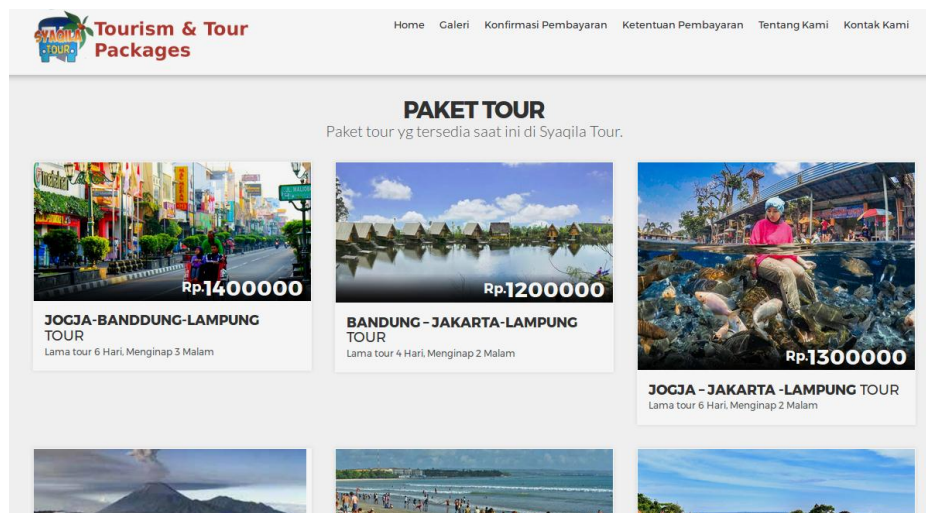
SYAQILA TOUR

Tourism & Tour Packages

Home Galeri Konfirmasi Pembayaran Ketentuan Pembayaran Tentang Kami Kontak Kami

PAKET TOUR

Paket tour yg tersedia saat ini di Syaqila Tour.

Rp.1400000

JOGJA-BANDDUNG-LAMPUNG TOUR

Lama tour 6 Hari, Menginap 3 Malam

Rp.1200000

BANDUNG – JAKARTA-LAMPUNG TOUR

Lama tour 4 Hari, Menginap 2 Malam

Rp.1300000

JOGJA – JAKARTA -LAMPUNG TOUR

Lama tour 6 Hari, Menginap 2 Malam